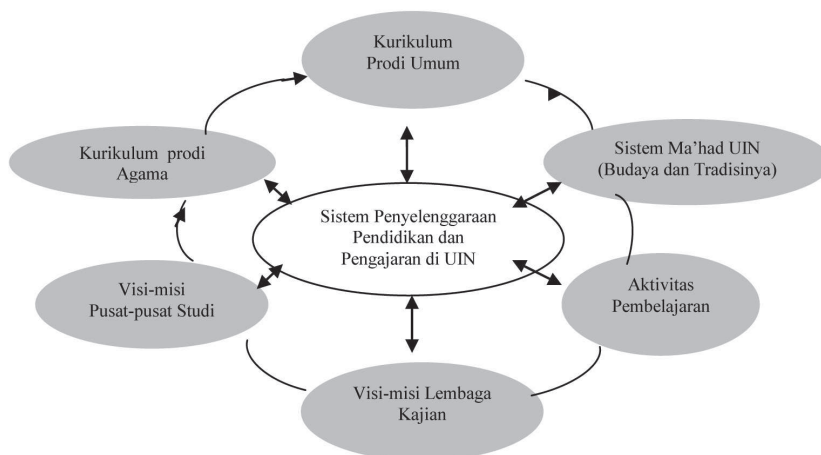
Kurikulum
Prodi Umum

Sistem Ma'had UIN
(Budaya dan Tradisinya)

Aktivitas
Pembelajaran

Visi-misi Lembaga
Kajian

Visi-misi
Pusat-pusat Studi

Kurikulum prodi
Agama

Sistem Penyelenggaraan
Pendidikan dan
Pengajaran di UIN